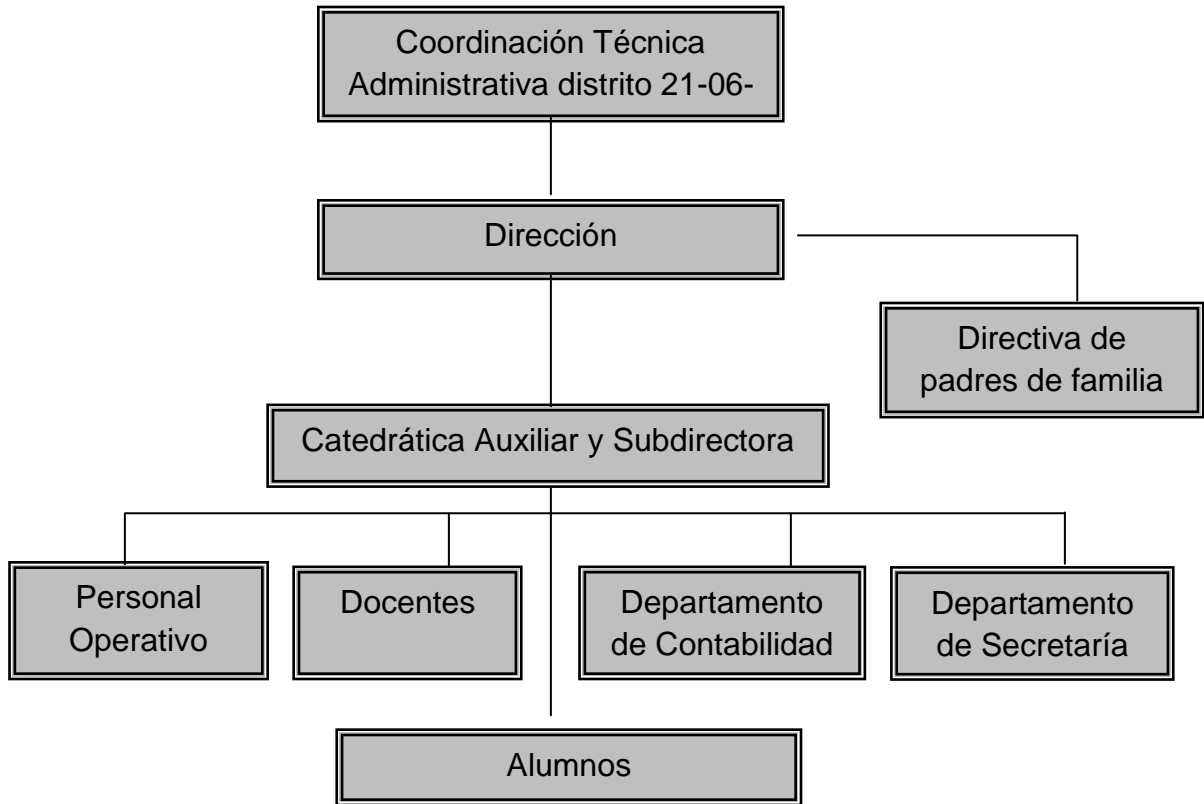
Coordinación Técnica Administrativa distrito 21-06-

Dirección

Directiva de padres de familia

Catedrática Auxiliar y Subdirectora

Personal Operativo

Docentes

Departamento de Contabilidad

Departamento de Secretaría

Alumnos